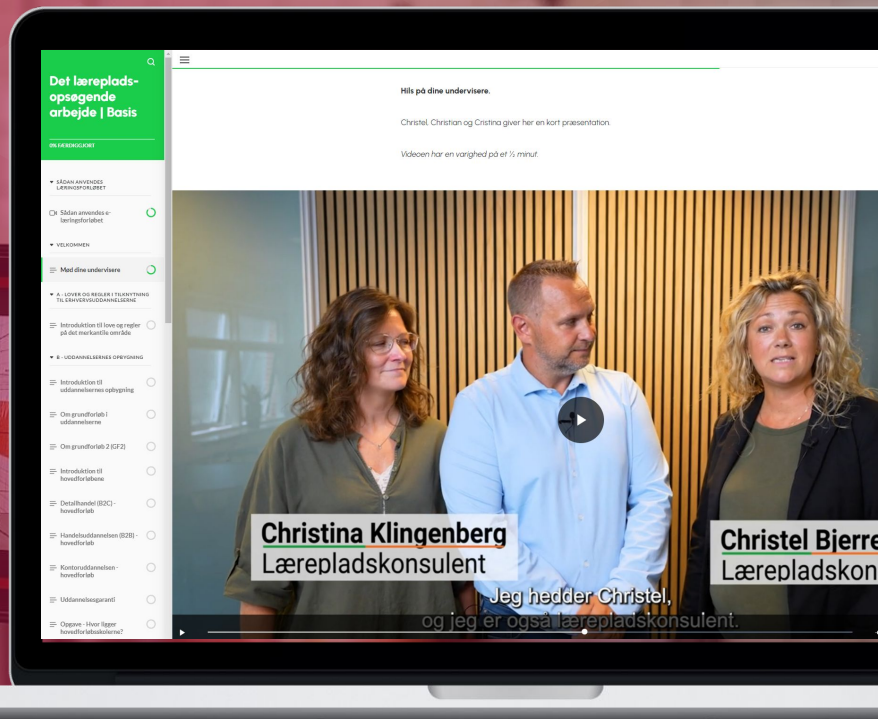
Det læreplads-opsøgende arbejde | Basis

0% FÆRDIGGJORT

▼ SÅDAN ANVENDES LÆRINGSFORLØBET

Sådan anvendes e-læringsforløbet

▼ VELKOMMEN

Mød dine undervisere

▼ A - LOVE OG REGLER I TILKNYTNING TIL ERHVERVSUDDANNELSERNE

Introduktion til love og regler på det merkantile område

▼ B - UDDANNELSERNES OPBYGNING

Introduktion til uddannelsernes opbygning

Om grundforløb i uddannelserne

Om grundforløb 2 (GF2)

Introduktion til hovedforløbene

Detailhandel (B2C) - hovedforløb

Handelsuddannelsen (B2B) - hovedforløb

Kontoruddannelsen - hovedforløb

Uddannelsesgaranti

Opgave - Hvor ligger hovedforløbsskolerne?

Hils på dine undervisere.

Christel, Christian og Cristina giver her en kort præsentation.

Videoen har en varighed på et ½ minut.

Christina Klingenberg
Lærepladskonsulent

Christel Bjerre
Lærepladskon

Jeg hedder Christel,
og jeg er også lærepladskonsulent.